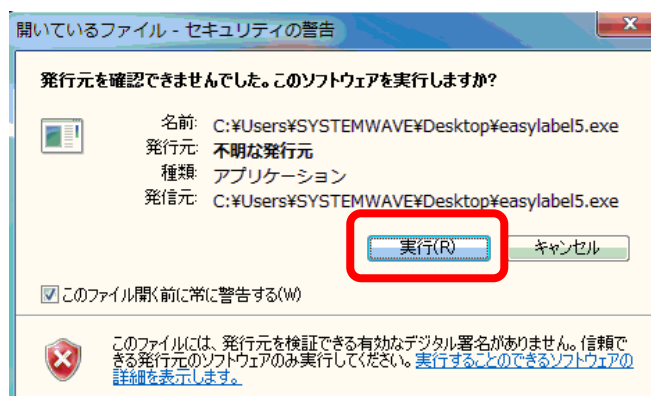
開いているファイル - セキュリティの警告

発行元を確認できませんでした。このソフトウェアを実行しますか?

名前: C:¥Users¥SYSTEMWAVE¥Desktop¥easylabel5.exe
発行元: 不明な発行元
種類: アプリケーション
発信元: C:¥Users¥SYSTEMWAVE¥Desktop¥easylabel5.exe

実行(R) キャンセル

☑ このファイル開く前に常に警告する(W)

このファイルには、発行元を検証できる有効なデジタル署名がありません。信頼できる発行元のソフトウェアのみ実行してください。実行することのできるソフトウェアの詳細を表示します。